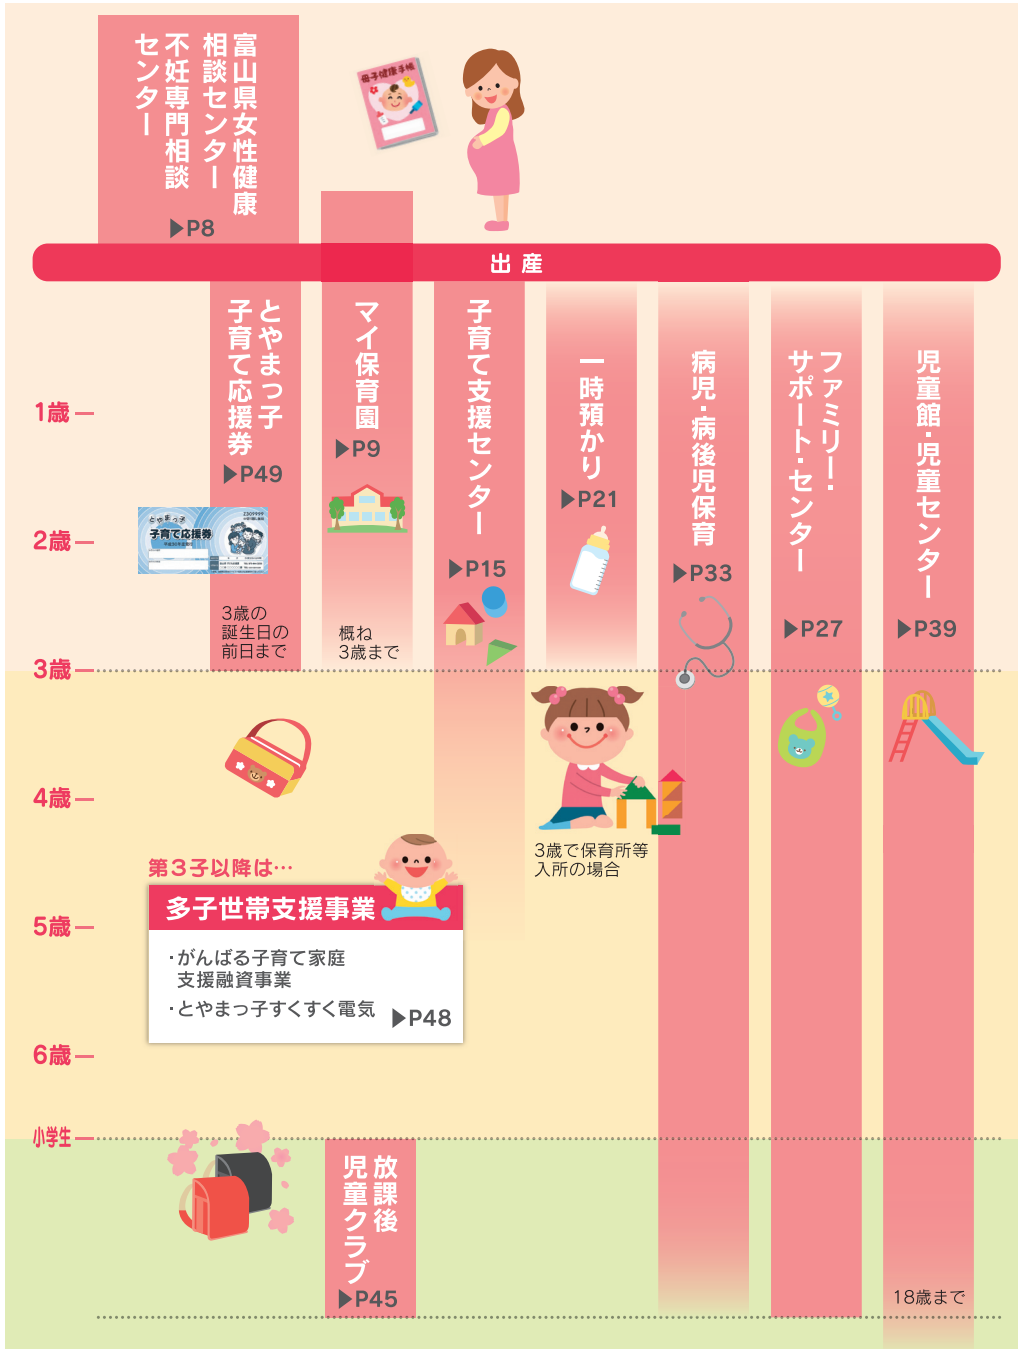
富山県女性健康相談センター
不妊専門相談センター
▶P8

母子健康手帳

出産

1歳
2歳
3歳
4歳
5歳
6歳
小学生

とやまっ子子育て応援券
▶P49
3歳の誕生日の前日まで

マイ保育園
▶P9
概ね3歳まで

子育て支援センター
▶P15

一時預かり
▶P21

病児・病後児保育
▶P33

ファミリー・サポート・センター
▶P27

児童館・児童センター
▶P39
18歳まで

3歳で保育所等入所の場合

第３子以降は…
多子世帯支援事業
・がんばる子育て家庭支援融資事業
・とやまっ子すくすく電気
▶P48

放課後児童クラブ
▶P45